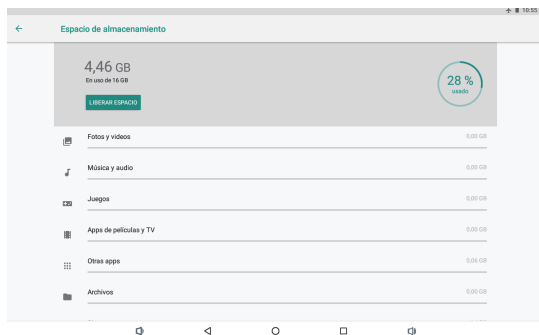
10:55

Espacio de almacenamiento

4,46 GB
En uso de 16 GB

LIBERAR ESPACIO

28 %
usado

Fotos y vídeos
0,00 GB

Música y audio
0,00 GB

Juegos
0,00 GB

Apps de películas y TV
0,00 GB

Otras apps
0,06 GB

Archivos
0,00 GB